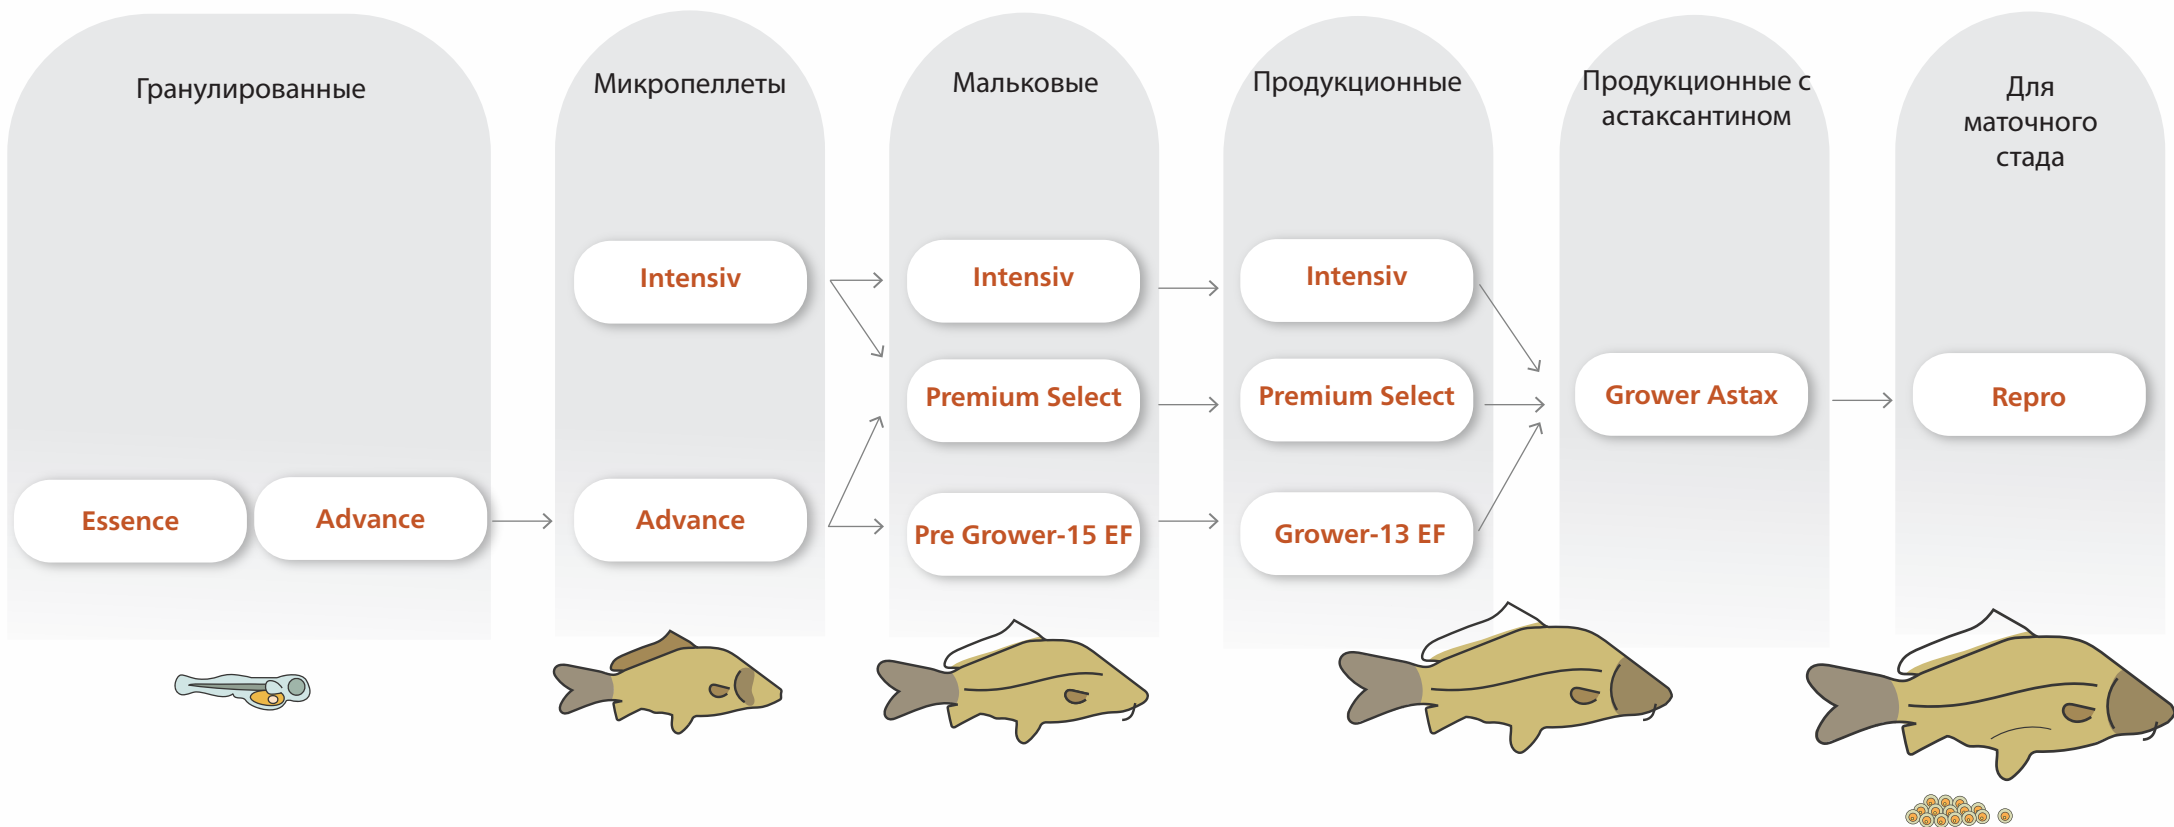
Гранулированные

Essence

Advance

Микропеллеты

Intensiv

Advance

Мальковые

Intensiv

Premium Select

Pre Grower-15 EF

Продукционные

Intensiv

Premium Select

Grower-13 EF

Продукционные с астаксантином

Grower Astax

Для маточного стада

Repro